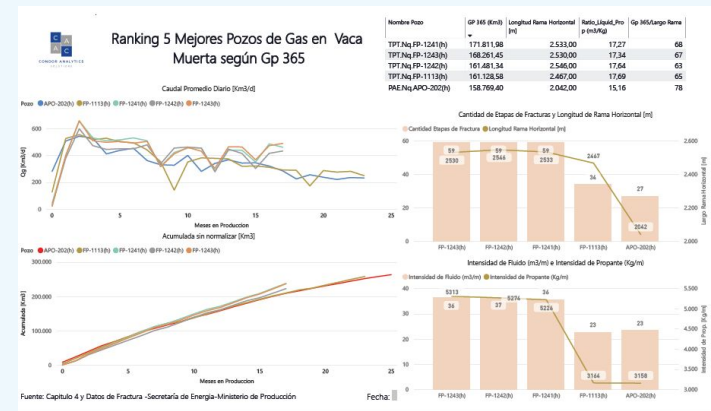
CONDOR ANALYSIS

Ranking 5 Mejores Pozos de Gas en Vaca Muerta según Gp 365

| Nombre Pozo | GP 365 (Km3) | Longitud Rama Horizontal [m] | Ratio_Liquid_Prop (m3/Kg) | Gp 365/Largo Rama |
|---|---|---|---|---|
| TPT.Nq.FP-1241(h) | 171.811,98 | 2.533,00 | 17,27 | 68 |
| TPT.Nq.FP-1243(h) | 168.261,45 | 2.530,00 | 17,34 | 67 |
| TPT.Nq.FP-1242(h) | 161.481,34 | 2.546,00 | 17,64 | 63 |
| TPT.Nq.FP-1113(h) | 161.128,58 | 2.467,00 | 17,69 | 65 |
| PAE.Nq.APO-202(h) | 158.769,40 | 2.042,00 | 15,16 | 78 |

Caudal Promedio Diario [Km3/d]

Pozo ● APO-202(h) ● FP-1113(h) ● FP-1241(h) ● FP-1242(h) ● FP-1243(h)

Qg [Km3/d]

800
600
400
200
0

0 5 10 15 20 25

Meses en Produccion

Acumulada sin normalizar [Km3]

Pozo ● APO-202(h) ● FP-1113(h) ● FP-1241(h) ● FP-1242(h) ● FP-1243(h)

Acumulada [Km3]

300,000
200,000
100,000
0

0 5 10 15 20 25

Meses en Produccion

Cantidad de Etapas de Fracturas y Longitud de Rama Horizontal [m]

● Cantidad Etapas de Fractura ● Longitud Rama Horizontal [m]

60 40 20 0

59 2530 | 59 2546 | 59 2533 | 2467 34 | 27 2042

FP-1243(h) FP-1242(h) FP-1241(h) FP-1113(h) APO-202(h)

2,600 2,400 2,200 2,000

Largo Rama Horizontal [m]

Intensidad de Fluido (m3/m) e Intensidad de Propante (Kg/m)

● Intensidad de Fluido (m3/m) ● Intensidad de Propante (Kg/m)

40 30 20 10 0

5313 36 | 37 5274 | 36 5226 | 23 3164 | 23 3158

FP-1243(h) FP-1242(h) FP-1241(h) FP-1113(h) APO-202(h)

5,500 5,000 4,500 4,000 3,500 3,000

Intensidad de Prop. [Kg/m]

Fuente: Capitulo 4 y Datos de Fractura -Secretaría de Energía-Ministerio de Producción

Fecha: